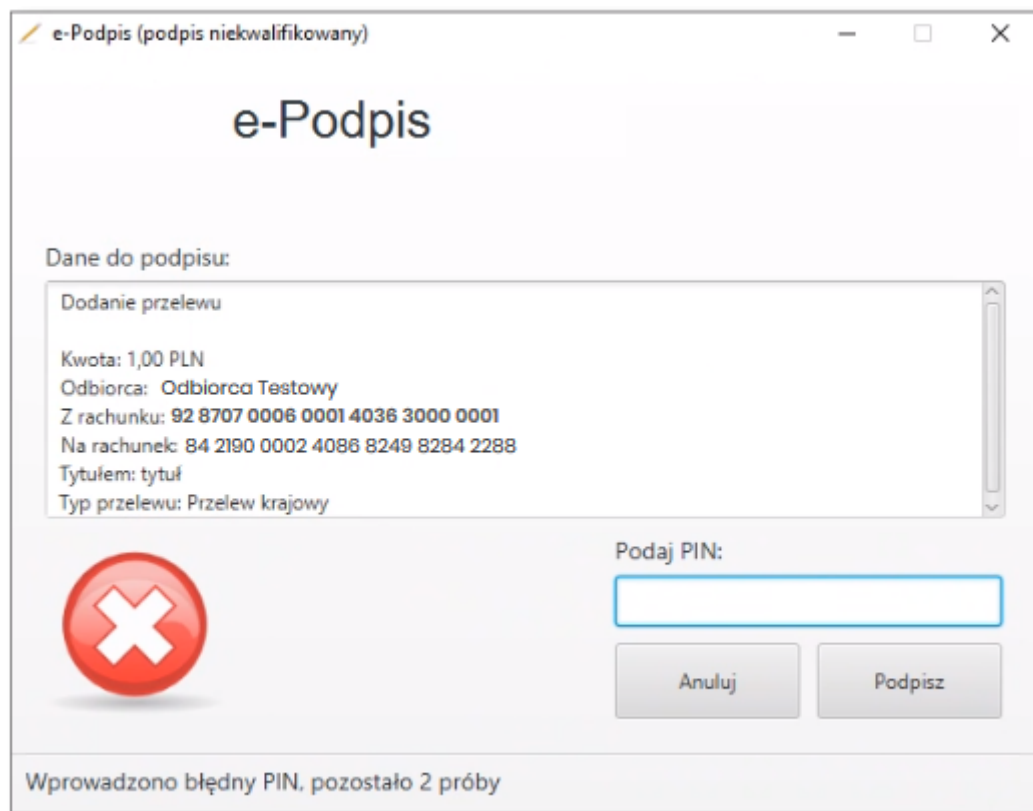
e-Podpis (podpis niekwalifikowany)

e-Podpis

Dane do podpisu:

Dodanie przelewu

Kwota: 1,00 PLN
Odbiorca: Odbiorca Testowy
Z rachunku: 92 8707 0006 0001 4036 3000 0001
Na rachunek: 84 2190 0002 4086 8249 8284 2288
Tytułem: tytuł
Typ przelewu: Przelew krajowy

Podaj PIN:

Anuluj

Podpisz

Wprowadzono błędny PIN, pozostało 2 próby